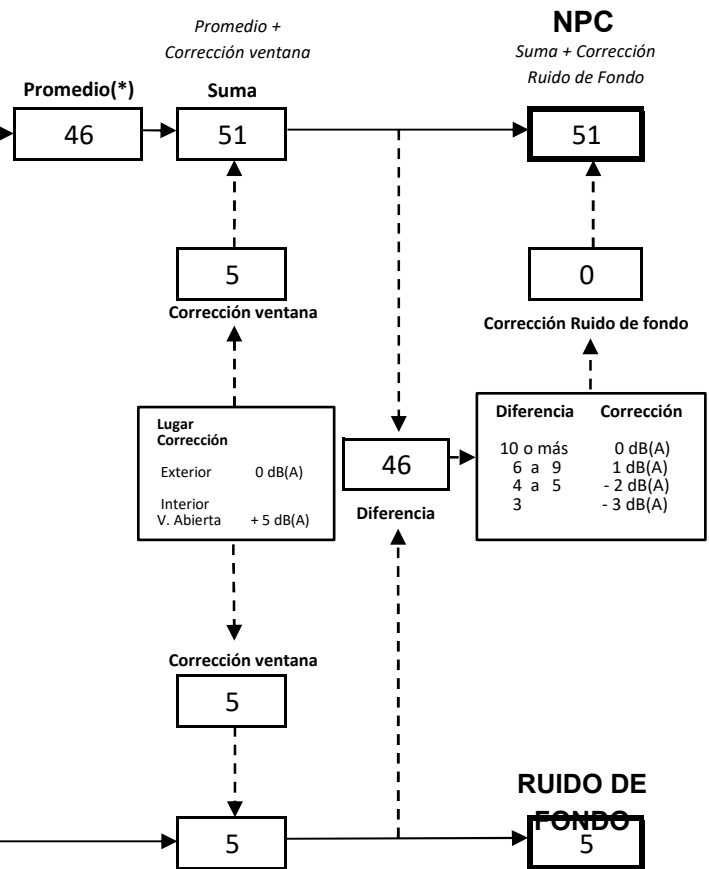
Promedio + Corrección ventana

NPC

Suma + Corrección Ruido de Fondo

Promedio(*)

46

Suma

51

51

5

Corrección ventana

0

Corrección Ruido de fondo

Lugar Corrección

Exterior 0 dB(A)

Interior V. Abierta + 5 dB(A)

46

Diferencia

| Diferencia | Corrección |
|---|---|
| 10 o más | 0 dB(A) |
| 6 a 9 | 1 dB(A) |
| 4 a 5 | - 2 dB(A) |
| 3 | - 3 dB(A) |

Corrección ventana

5

RUIDO DE FONDO

5

5